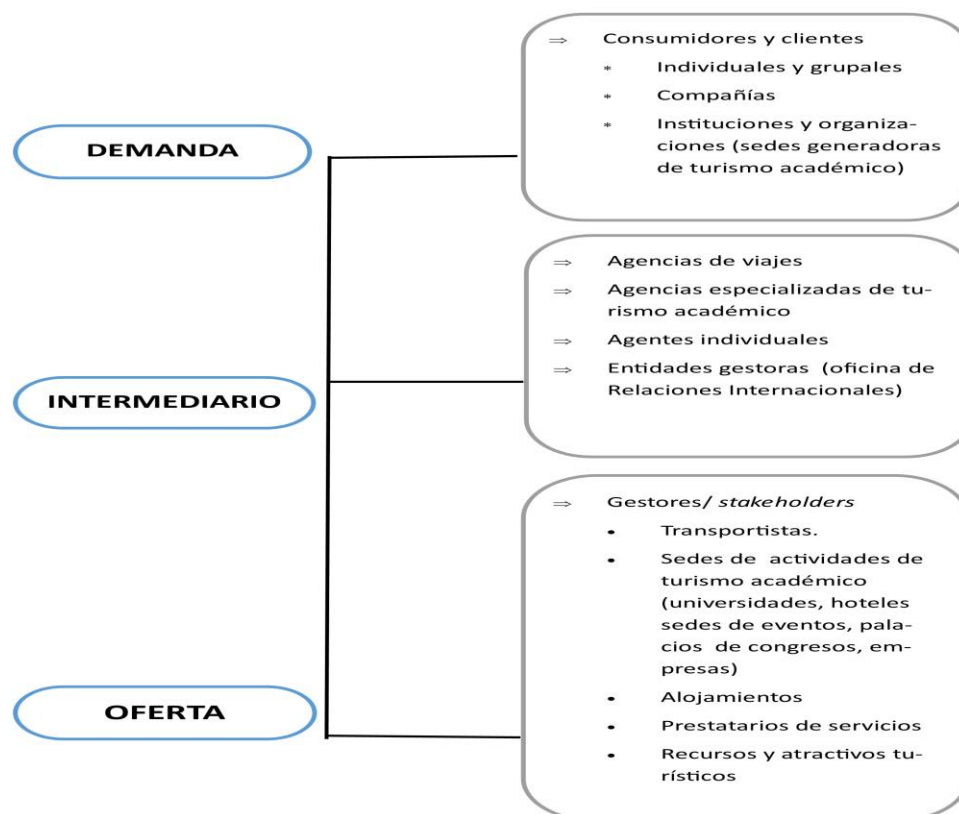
DEMANDA

⇒ Consumidores y clientes
* Individuales y grupales
* Compañías
* Instituciones y organizaciones (sedes generadoras de turismo académico)

INTERMEDIARIO

⇒ Agencias de viajes
⇒ Agencias especializadas de turismo académico
⇒ Agentes individuales
⇒ Entidades gestoras (oficina de Relaciones Internacionales)

OFERTA

⇒ Gestores/ *stakeholders*
• Transportistas.
• Sedes de actividades de turismo académico (universidades, hoteles sedes de eventos, palacios de congresos, empresas)
• Alojamientos
• Prestatarios de servicios
• Recursos y atractivos turísticos